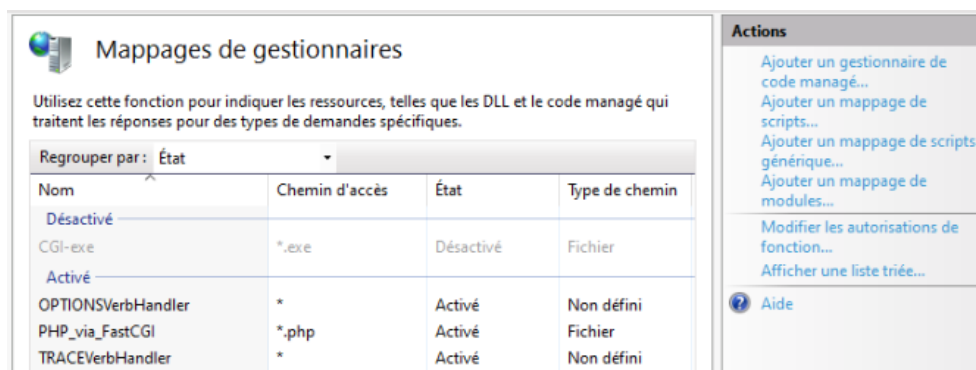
Mappages de gestionnaires

Utilisez cette fonction pour indiquer les ressources, telles que les DLL et le code managé qui traitent les réponses pour des types de demandes spécifiques.

Regrouper par : État

| Nom | Chemin d'accès | État | Type de chemin |
|---|---|---|---|
| Désactivé | | | |
| CGI-exe | *.exe | Désactivé | Fichier |
| Activé | | | |
| OPTIONSVerbHandler | * | Activé | Non défini |
| PHP_via_FastCGI | *.php | Activé | Fichier |
| TRACEVerbHandler | * | Activé | Non défini |

Actions

Ajouter un gestionnaire de code managé...
Ajouter un mappage de scripts...
Ajouter un mappage de scripts générique...
Ajouter un mappage de modules...
Modifier les autorisations de fonction...
Afficher une liste triée...

Aide